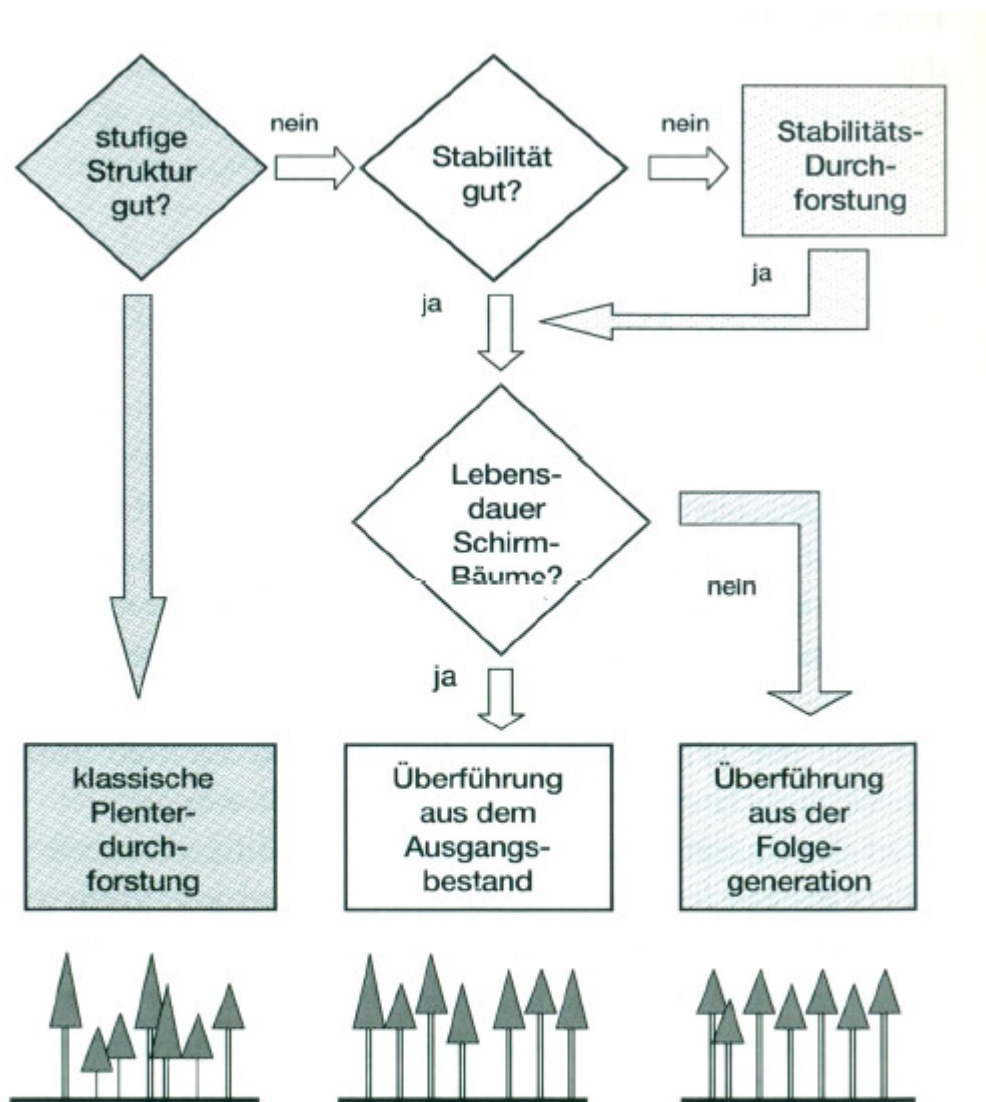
stufige Struktur gut?

nein

Stabilität gut?

nein

Stabilitäts-Durchforstung

ja

ja

Lebensdauer Schirm-Bäume?

nein

ja

klassische Plenterdurchforstung

Überführung aus dem Ausgangsbestand

Überführung aus der Folgegeneration